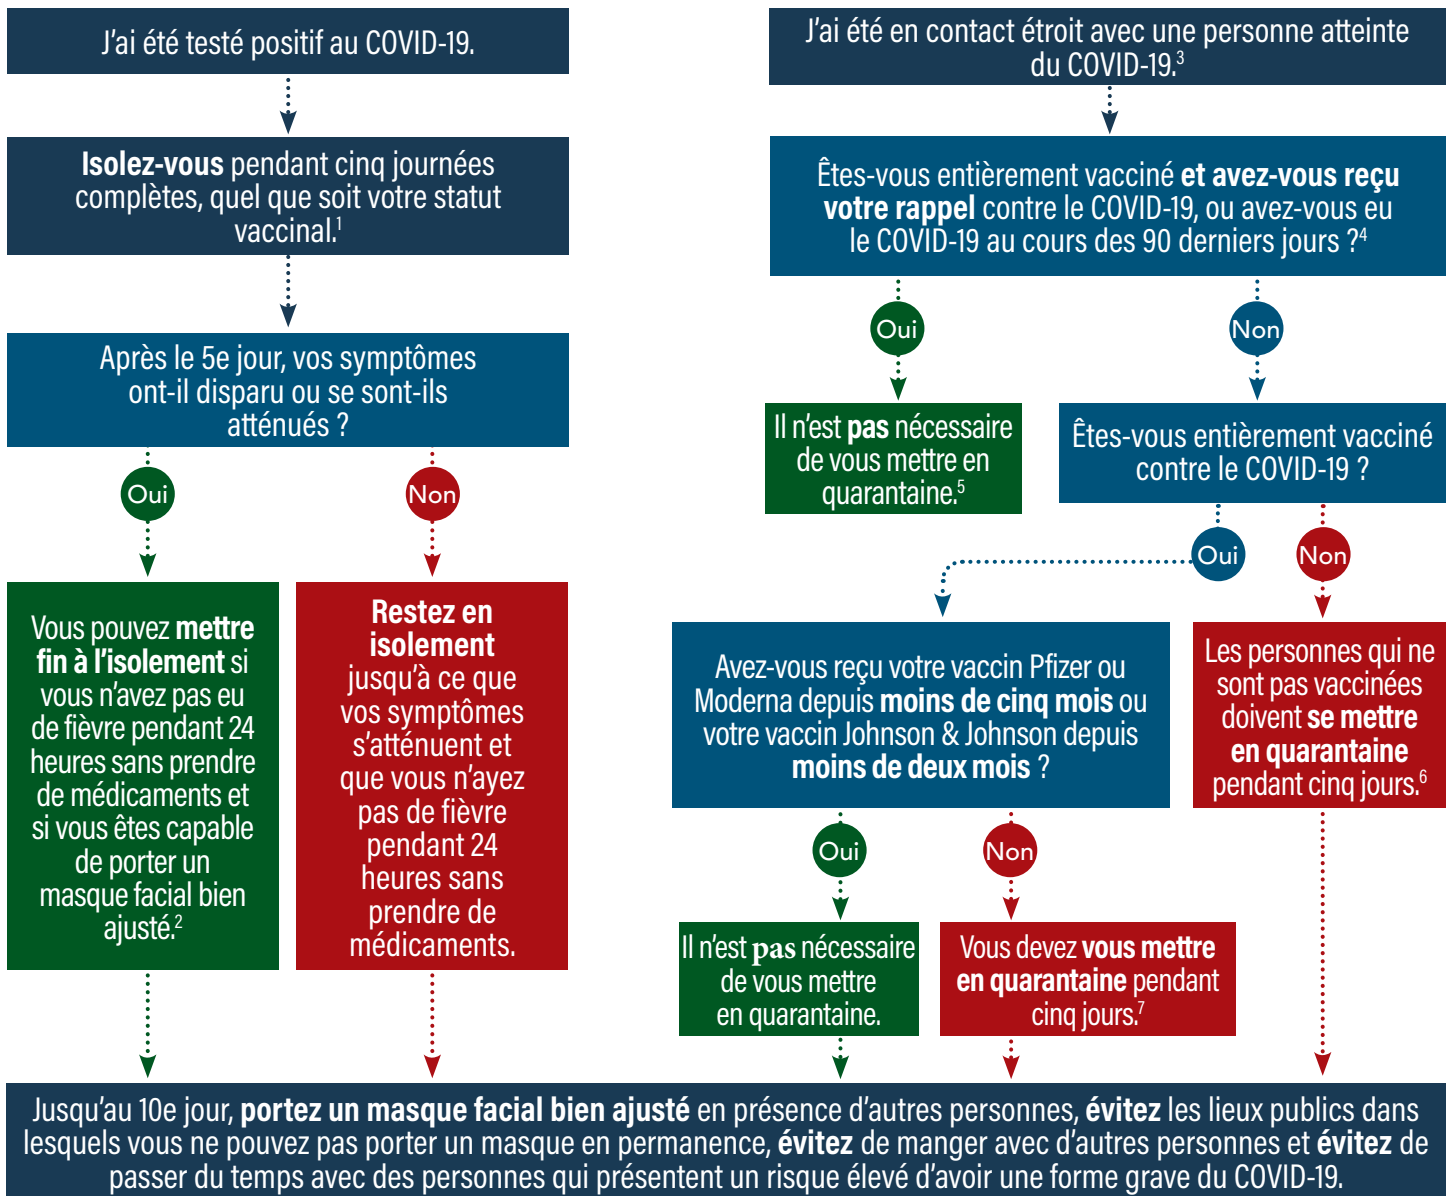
J'ai été testé positif au COVID-19.

Isolez-vous pendant cinq journées complètes, quel que soit votre statut vaccinal.$^1$

Après le 5e jour, vos symptômes ont-il disparu ou se sont-ils atténués ?

Oui

Non

Vous pouvez mettre fin à l'isolement si vous n'avez pas eu de fièvre pendant 24 heures sans prendre de médicaments et si vous êtes capable de porter un masque facial bien ajusté.$^2$

Restez en isolement jusqu'à ce que vos symptômes s'atténuent et que vous n'ayez pas de fièvre pendant 24 heures sans prendre de médicaments.

J'ai été en contact étroit avec une personne atteinte du COVID-19.$^3$

Êtes-vous entièrement vacciné et avez-vous reçu votre rappel contre le COVID-19, ou avez-vous eu le COVID-19 au cours des 90 derniers jours ?$^4$

Oui

Non

Il n'est pas nécessaire de vous mettre en quarantaine.$^5$

Êtes-vous entièrement vacciné contre le COVID-19 ?

Oui

Non

Avez-vous reçu votre vaccin Pfizer ou Moderna depuis moins de cinq mois ou votre vaccin Johnson & Johnson depuis moins de deux mois ?

Les personnes qui ne sont pas vaccinées doivent se mettre en quarantaine pendant cinq jours.$^6$

Oui

Non

Il n'est pas nécessaire de vous mettre en quarantaine.

Vous devez vous mettre en quarantaine pendant cinq jours.$^7$

Jusqu'au 10e jour, portez un masque facial bien ajusté en présence d'autres personnes, évitez les lieux publics dans lesquels vous ne pouvez pas porter un masque en permanence, évitez de manger avec d'autres personnes et évitez de passer du temps avec des personnes qui présentent un risque élevé d'avoir une forme grave du COVID-19.